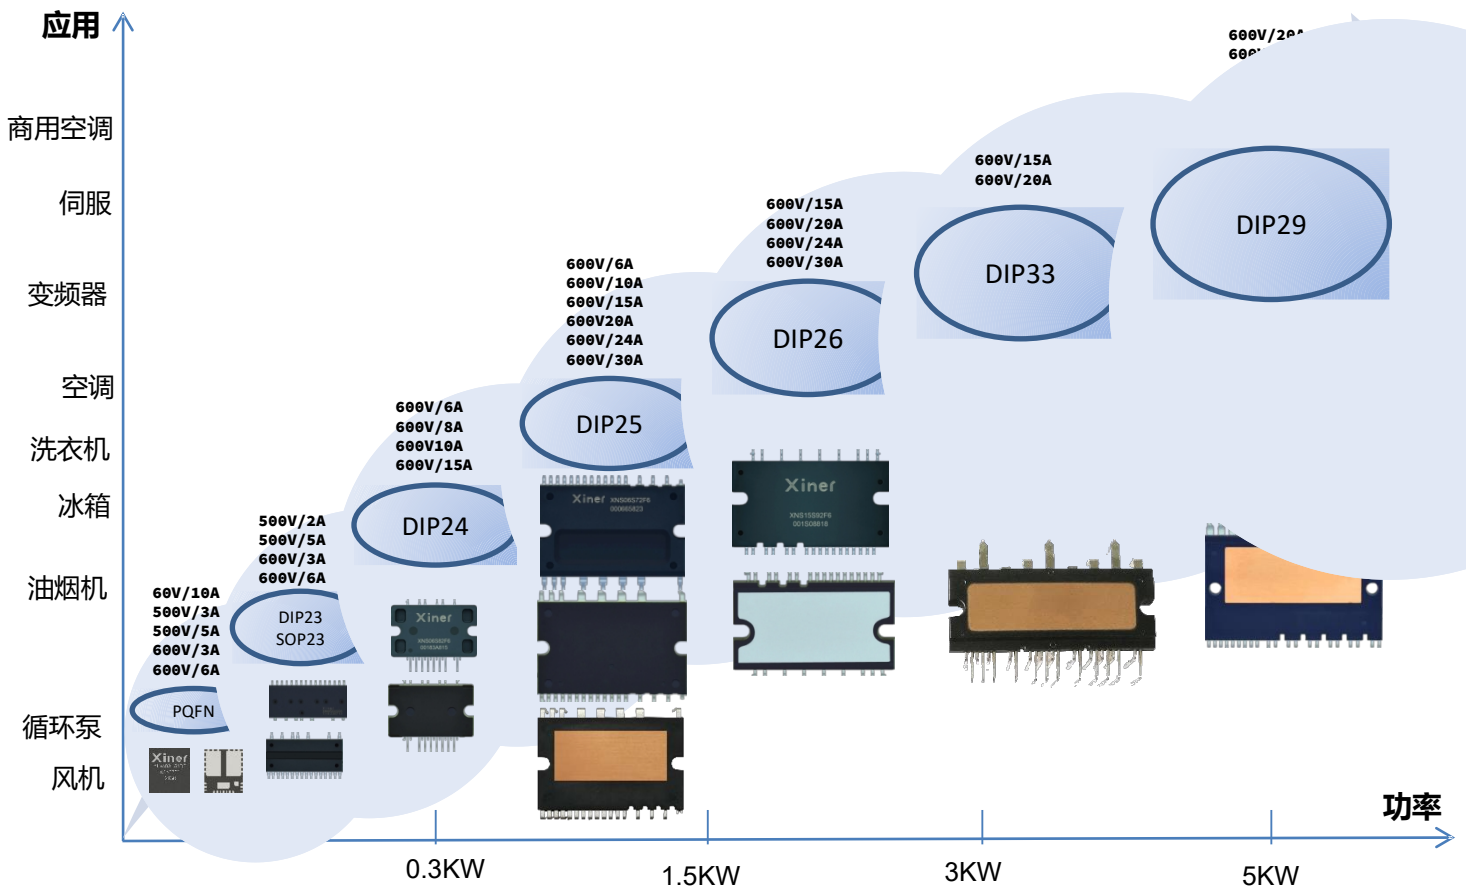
应用

商用空调

伺服

变频器

空调

洗衣机

冰箱

油烟机

循环泵

风机

PQFN

60V/10A
500V/3A
500V/5A
600V/3A
600V/6A

DIP23
SOP23

500V/2A
500V/5A
600V/3A
600V/6A

DIP24

600V/6A
600V/8A
600V10A
600V/15A

DIP25

600V/6A
600V/10A
600V/15A
600V20A
600V/24A
600V/30A

DIP26

600V/15A
600V/20A
600V/24A
600V/30A

DIP33

600V/15A
600V/20A

DIP29

600V/20A
600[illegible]

Xiner

Xiner

Xiner

Xiner

功率

0.3KW

1.5KW

3KW

5KW